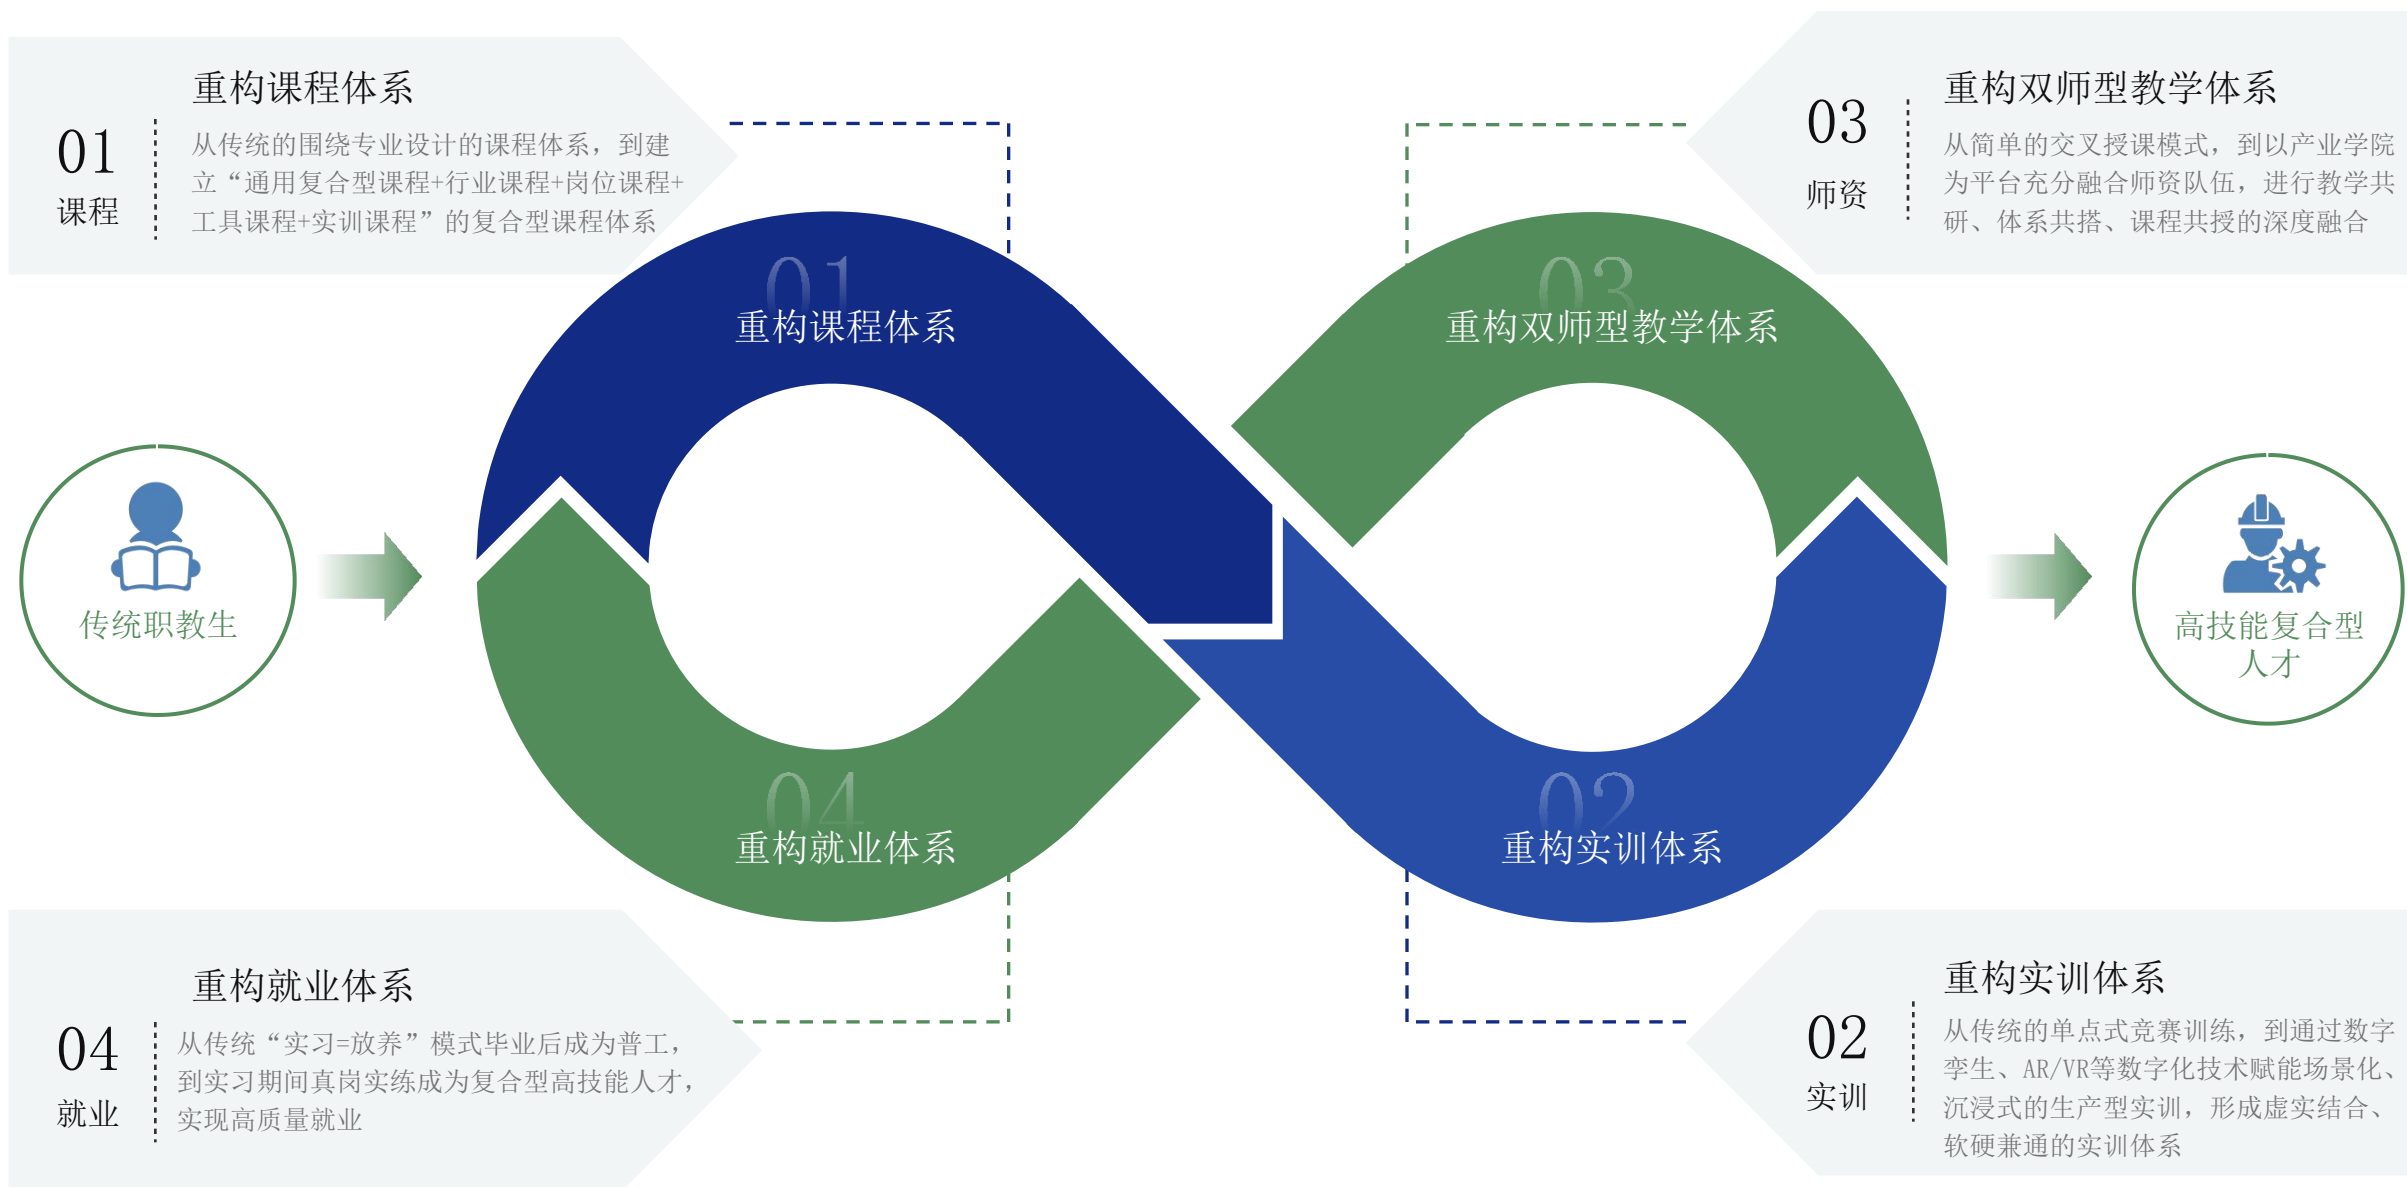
01
课程

重构课程体系

从传统的围绕专业设计的课程体系，到建立“通用复合型课程+行业课程+岗位课程+工具课程+实训课程”的复合型课程体系

03
师资

重构双师型教学体系

从简单的交叉授课模式，到以产业学院为平台充分融合师资队伍，进行教学共研、体系共搭、课程共授的深度融合

传统职教生

01
重构课程体系

03
重构双师型教学体系

04
重构就业体系

02
重构实训体系

高技能复合型人才

04
就业

重构就业体系

从传统“实习=放养”模式毕业后成为普工，到实习期间真岗实练成为复合型高技能人才，实现高质量就业

02
实训

重构实训体系

从传统的单点式竞赛训练，到通过数字孪生、AR/VR等数字化技术赋能场景化、沉浸式的生产型实训，形成虚实结合、软硬兼通的实训体系